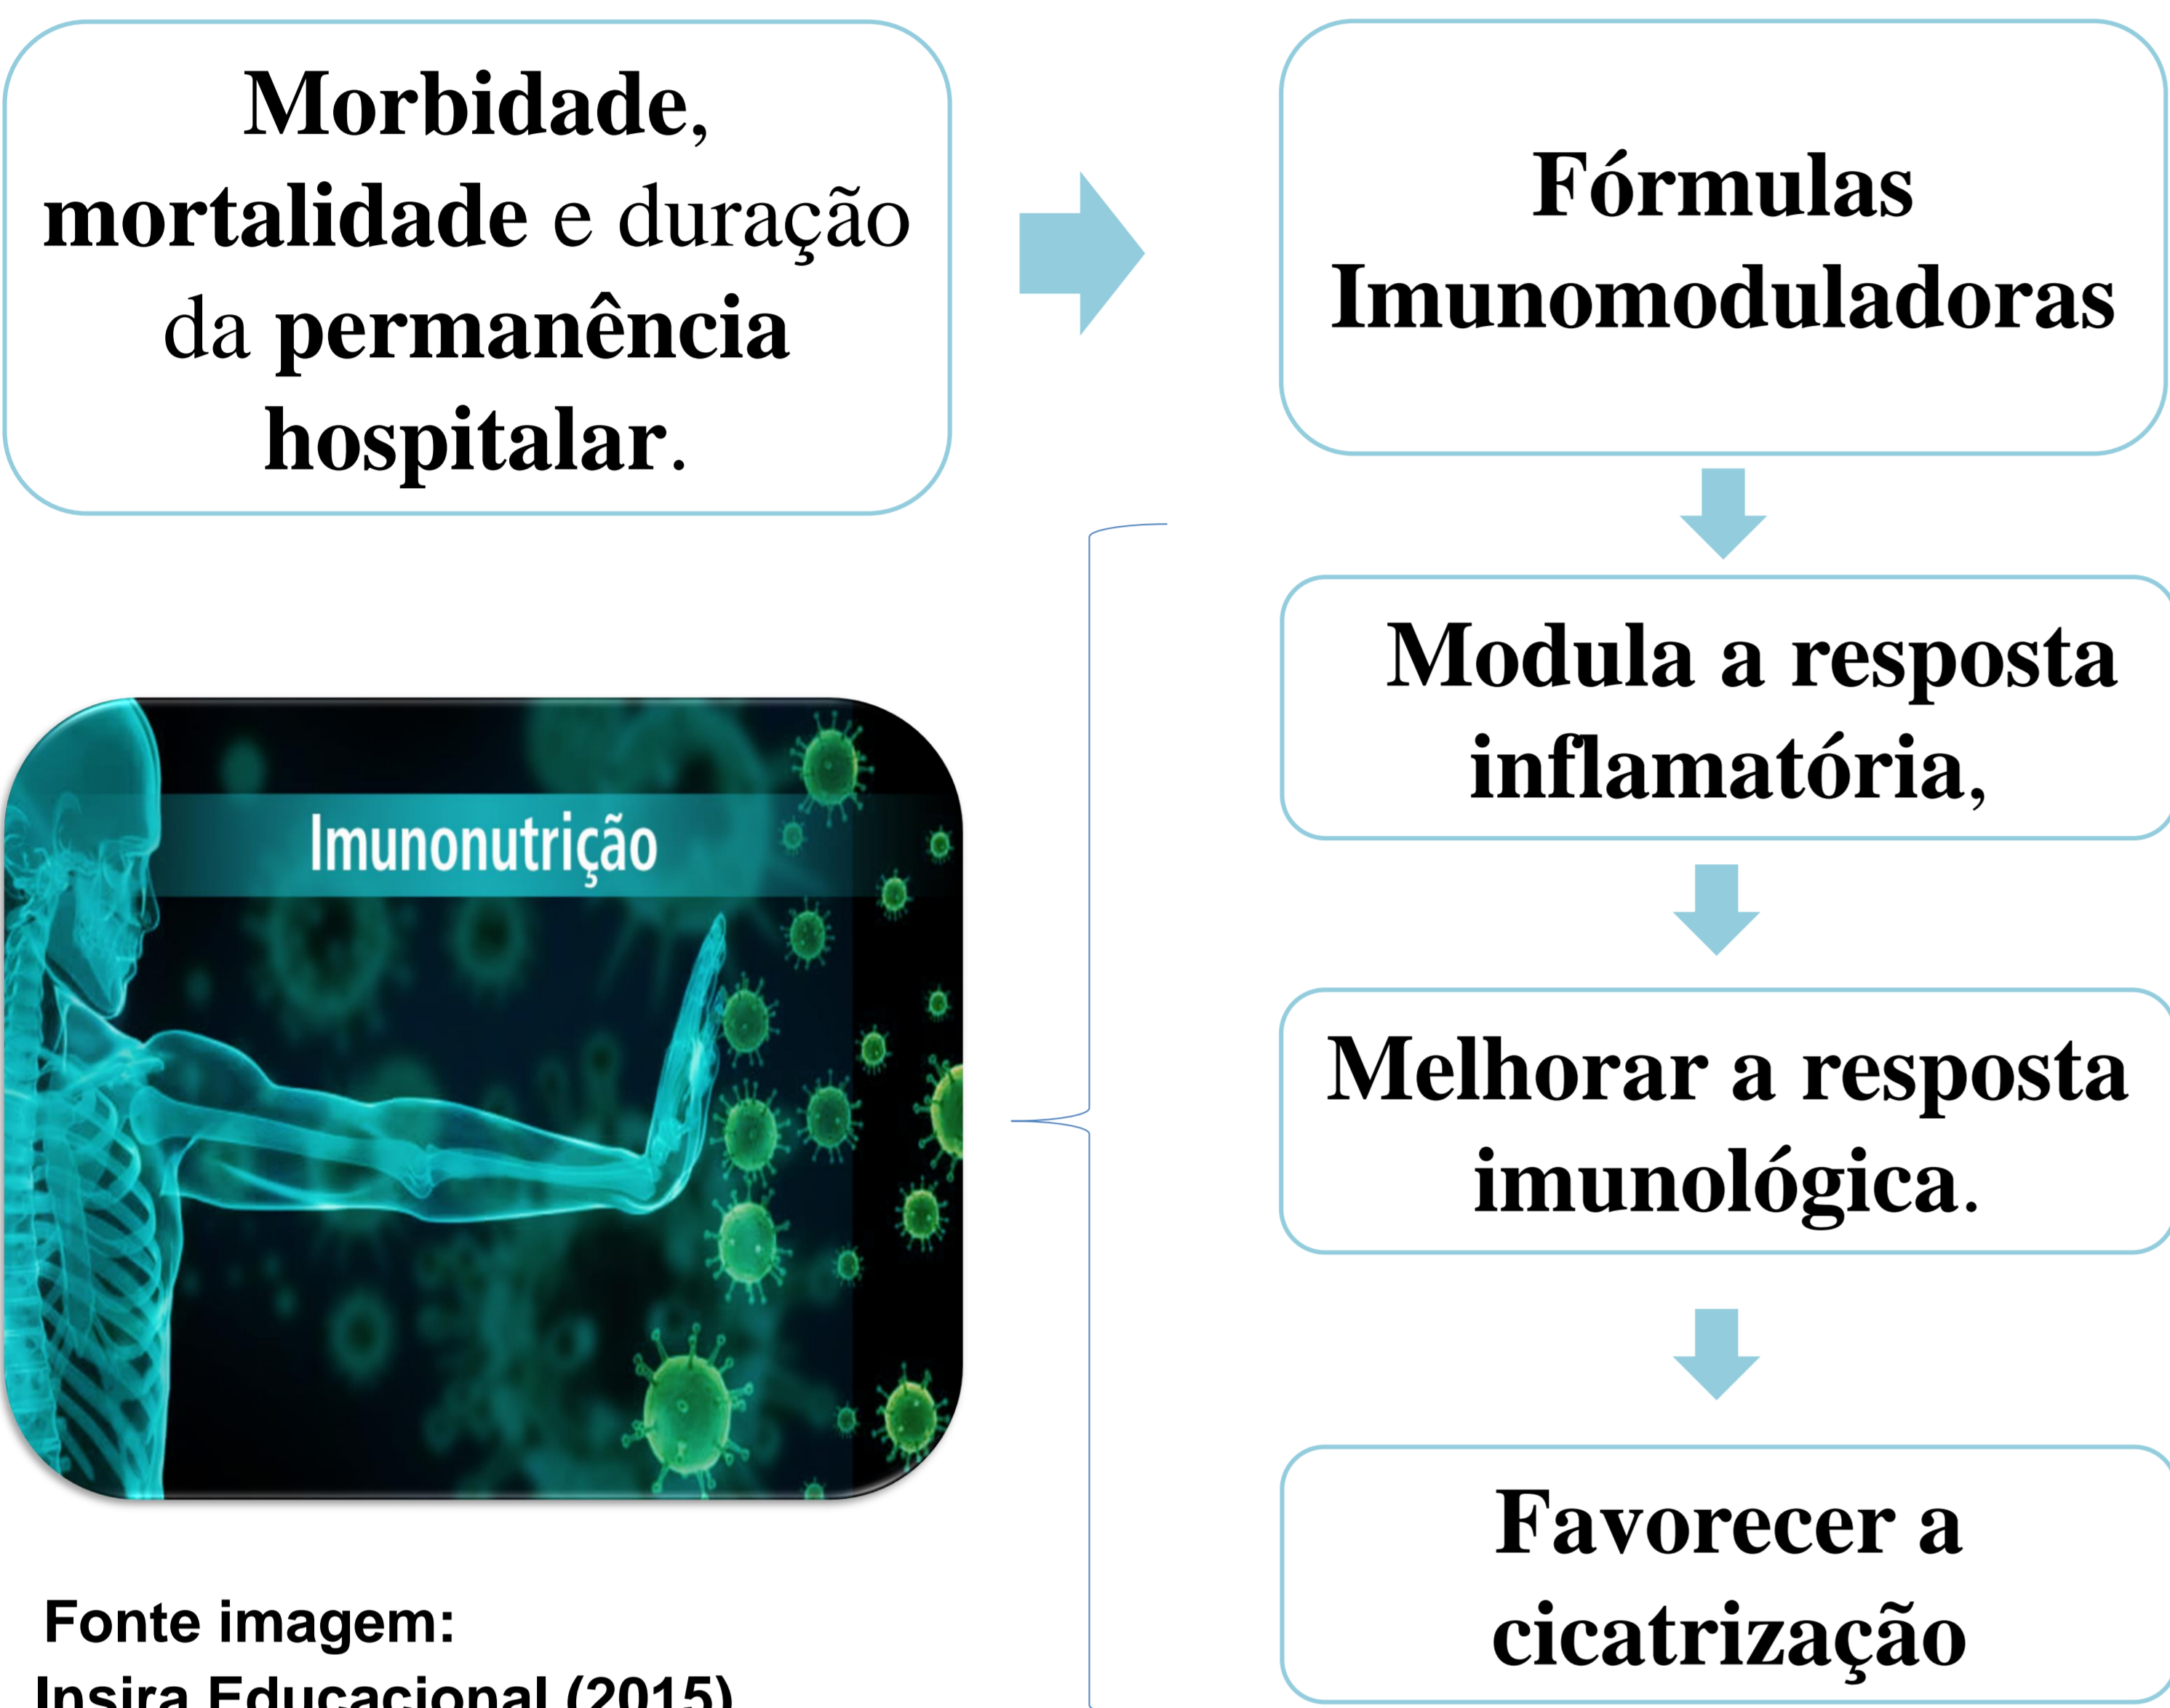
Morbidade, mortalidade e duração da permanência hospitalar.

Fórmulas Imunomoduladoras

Modula a resposta inflamatória,

Melhorar a resposta imunológica.

Favorecer a cicatrização

Imunonutrição

Fonte imagem:
Insira Educacional (2015)